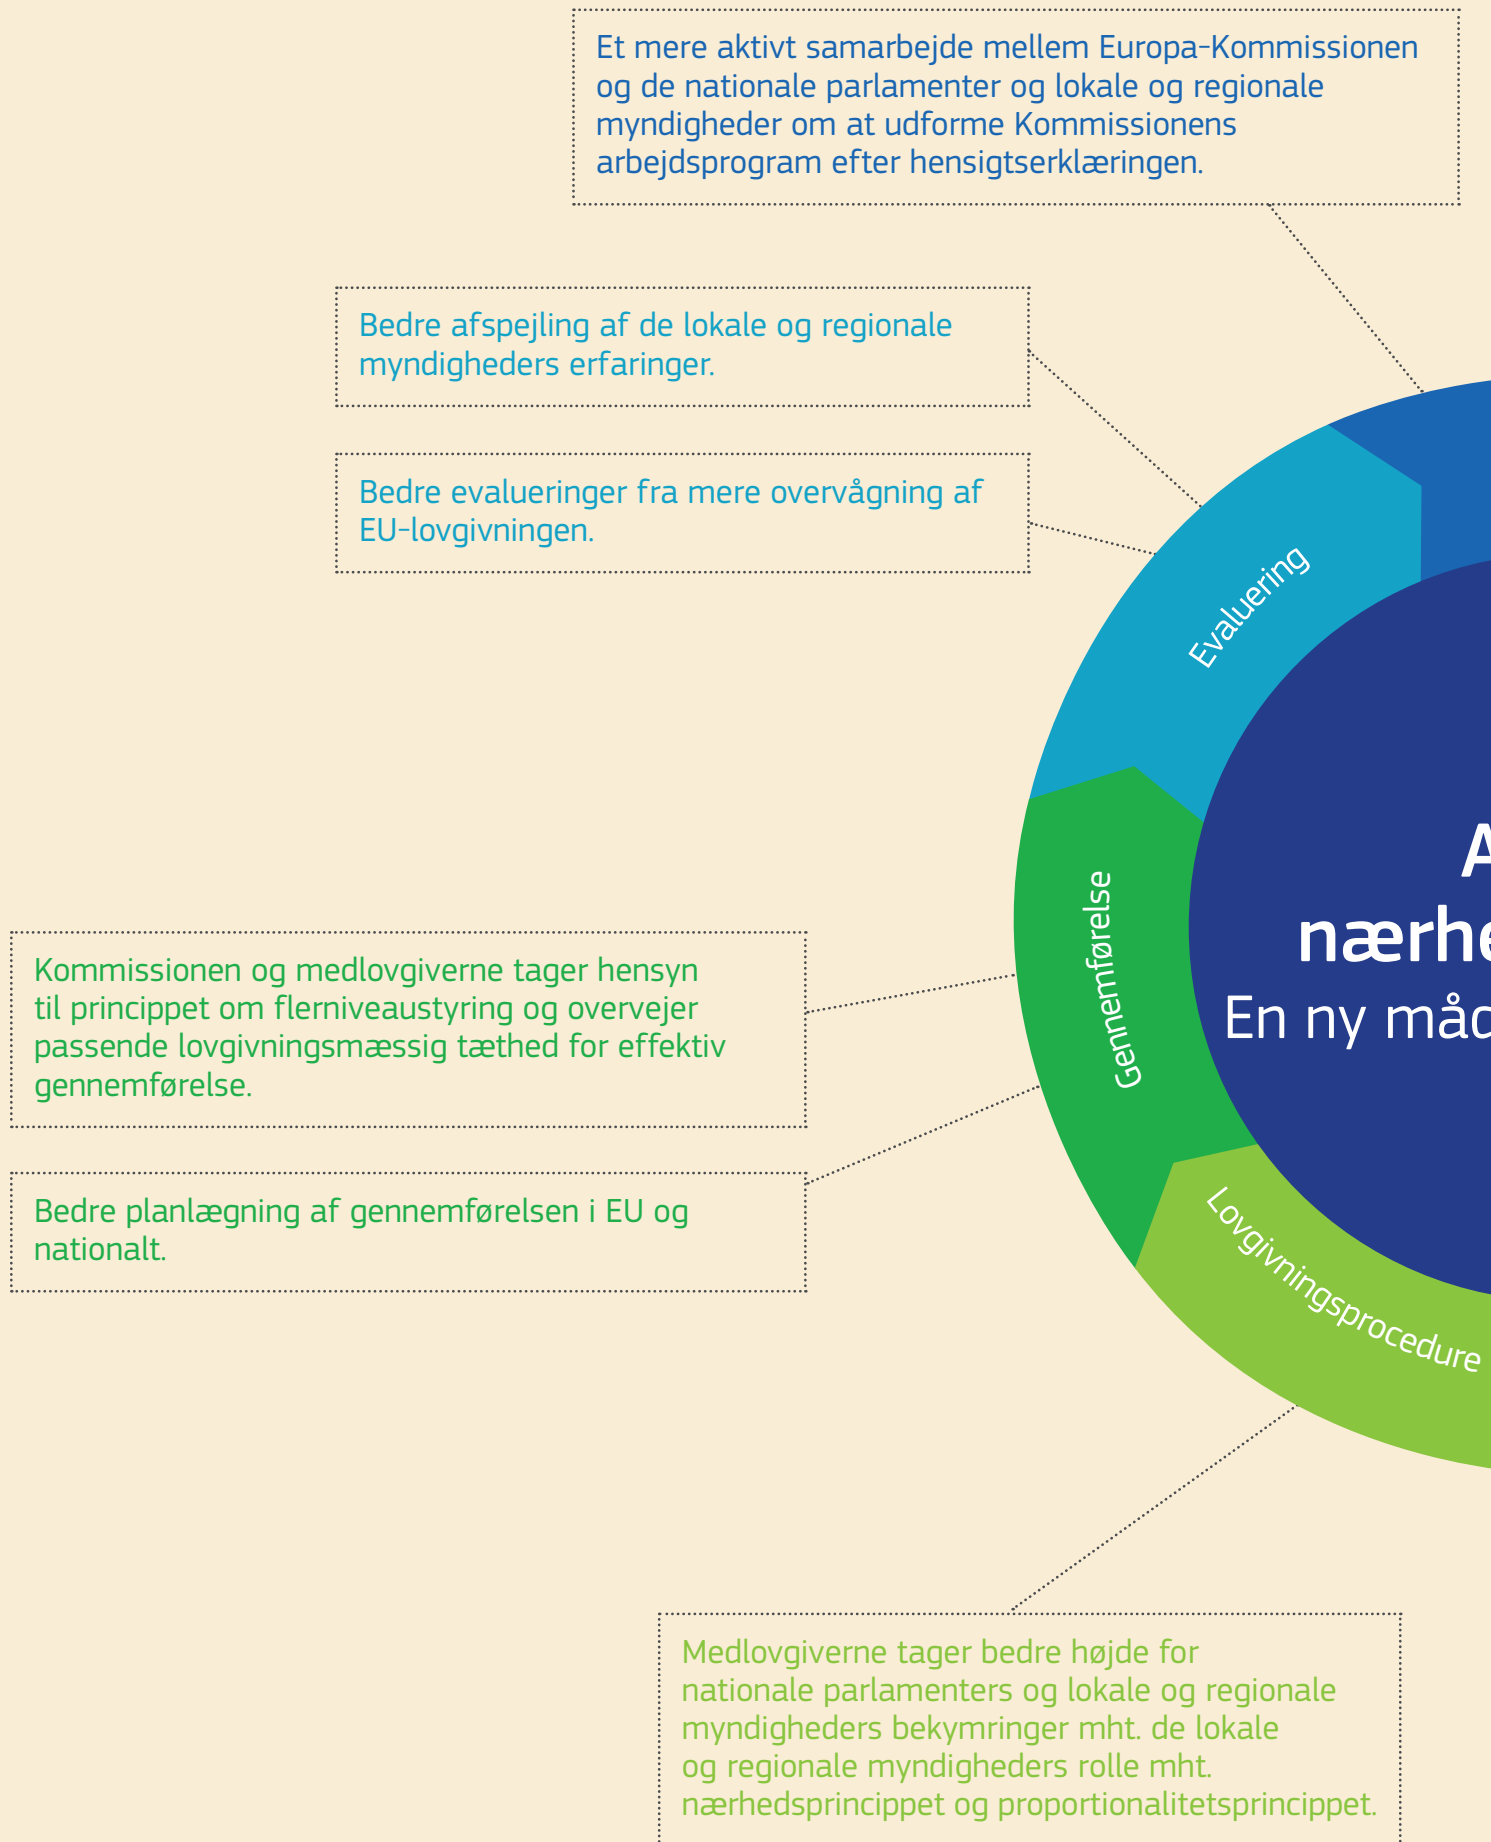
Et mere aktivt samarbejde mellem Europa-Kommissionen og de nationale parlamenter og lokale og regionale myndigheder om at udforme Kommissionens arbejdsprogram efter hensigtserklæringen.

Bedre afspejling af de lokale og regionale myndigheders erfaringer.

Bedre evalueringer fra mere overvågning af EU-lovgivningen.

Evaluering

A
nærhe
En ny måd

Gennemførelse

Kommissionen og medlovgiverne tager hensyn til princippet om flerniveaustyring og overvejer passende lovgivningsmæssig tæthed for effektiv gennemførelse.

Bedre planlægning af gennemførelsen i EU og nationalt.

Lovgivningsprocedure

Medlovgiverne tager bedre højde for nationale parlamenters og lokale og regionale myndigheders bekymringer mht. de lokale og regionale myndigheders rolle mht. nærhedsprincippet og proportionalitetsprincippet.